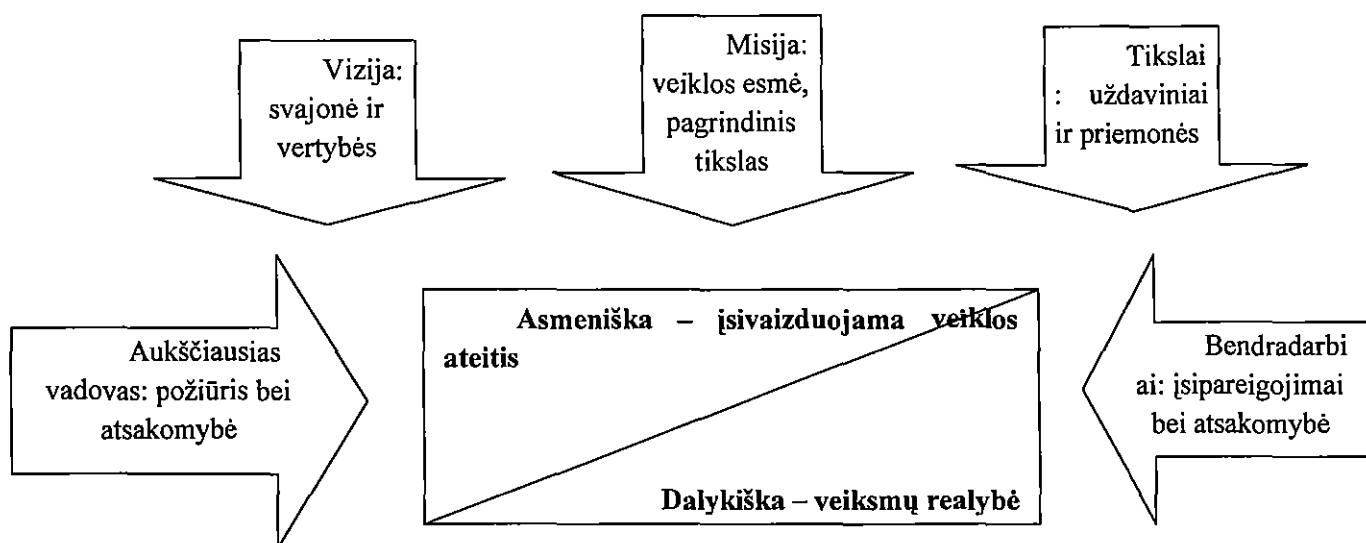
Vizija: svajonė ir vertybės

Misija: veiklos esmė, pagrindinis tikslas

Tikslai : uždaviniai ir priemonės

Aukščiausias vadovas: požiūris bei atsakomybė

Asmeniška – įsivaizduojama veiklos ateitis

Dalykiška – veiksmų realybė

Bendradarbiai: įsipareigojimai bei atsakomybė